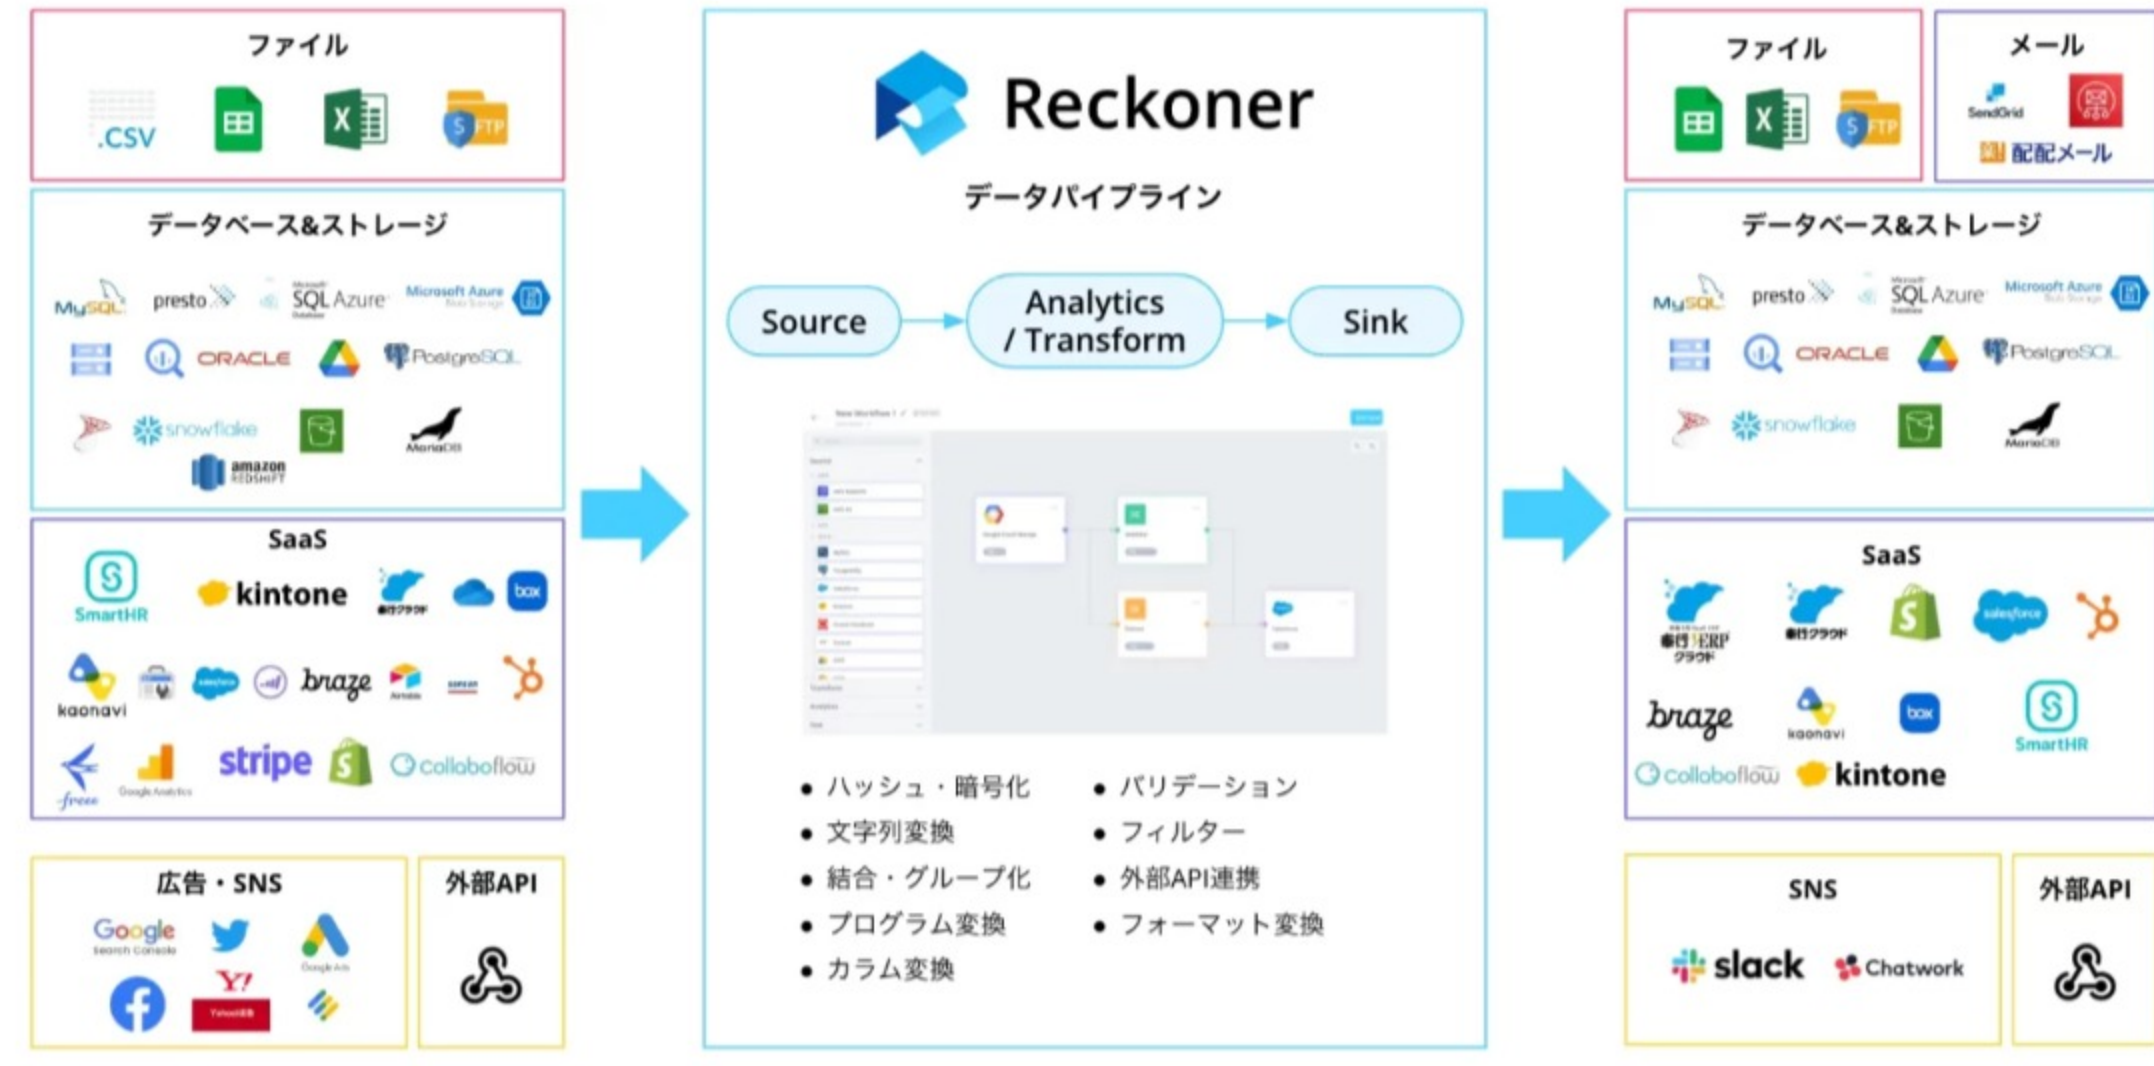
ファイル

.CSV

FTP

データベース&ストレージ

MySQL presto SQL Azure Microsoft Azure

ORACLE PostgreSQL

snowflake MariaDB

amazon REDSHIFT

SaaS

SmartHR kintone 奉行クラウド box

kaonavi salesforce braze

stripe collaboflow

freee Google Analytics

広告・SNS

Google Search Console

Y!

Google Ads

外部API

Reckoner

データパイプライン

Source

Analytics / Transform

Sink

• ハッシュ・暗号化
• 文字列変換
• 結合・グループ化
• プログラム変換
• カラム変換

• バリデーション
• フィルター
• 外部API連携
• フォーマット変換

ファイル

FTP

メール

SendGrid

配配メール

データベース&ストレージ

MySQL presto SQL Azure Microsoft Azure

ORACLE PostgreSQL

snowflake MariaDB

SaaS

奉行ERP クラウド 奉行クラウド salesforce

braze kaonavi box SmartHR

collaboflow kintone

SNS

slack Chatwork

外部API